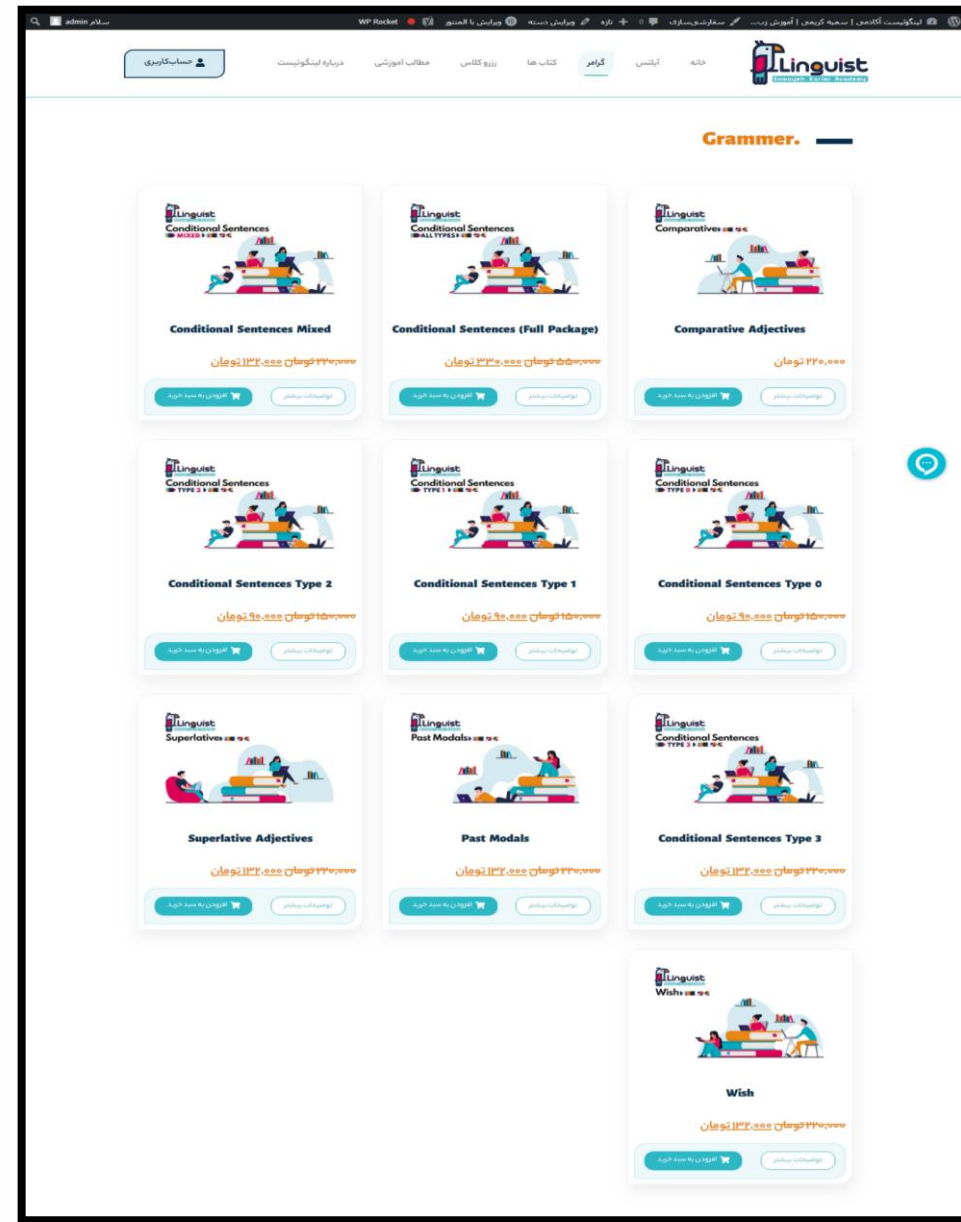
لینگوئیست آکادمی | سمیه کریمی | آموزش زبان   سفارشی‌سازی   0   تازه   ویرایش دسته   ویرایش با المنتور   WP Rocket   سلام admin

Linguist
Somayeh Karimi Academy

خانه   آیلتس   گرامر   کتاب ها   رزرو کلاس   مطالب آموزشی   درباره لینگوئیست   حساب‌کاربری

Grammer.

Linguist
Comparatives

Comparative Adjectives

۲۲۰,۰۰۰ تومان

توضیحات بیشتر   افزودن به سبد خرید

Linguist
Conditional Sentences
ALL TYPES

Conditional Sentences (Full Package)

~~۵۵۰,۰۰۰ تومان~~ ۳۳۰,۰۰۰ تومان

توضیحات بیشتر   افزودن به سبد خرید

Linguist
Conditional Sentences
MIXED

Conditional Sentences Mixed

~~۲۲۰,۰۰۰ تومان~~ ۱۳۲,۰۰۰ تومان

توضیحات بیشتر   افزودن به سبد خرید

Linguist
Conditional Sentences
TYPE 0

Conditional Sentences Type 0

~~۱۵۰,۰۰۰ تومان~~ ۹۰,۰۰۰ تومان

توضیحات بیشتر   افزودن به سبد خرید

Linguist
Conditional Sentences
TYPE 1

Conditional Sentences Type 1

~~۱۵۰,۰۰۰ تومان~~ ۹۰,۰۰۰ تومان

توضیحات بیشتر   افزودن به سبد خرید

Linguist
Conditional Sentences
TYPE 2

Conditional Sentences Type 2

~~۱۵۰,۰۰۰ تومان~~ ۹۰,۰۰۰ تومان

توضیحات بیشتر   افزودن به سبد خرید

Linguist
Conditional Sentences
TYPE 3

Conditional Sentences Type 3

~~۲۲۰,۰۰۰ تومان~~ ۱۳۲,۰۰۰ تومان

توضیحات بیشتر   افزودن به سبد خرید

Linguist
Past Modals

Past Modals

~~۲۲۰,۰۰۰ تومان~~ ۱۳۲,۰۰۰ تومان

توضیحات بیشتر   افزودن به سبد خرید

Linguist
Superlatives

Superlative Adjectives

~~۲۲۰,۰۰۰ تومان~~ ۱۳۲,۰۰۰ تومان

توضیحات بیشتر   افزودن به سبد خرید

Linguist
Wish

Wish

~~۲۲۰,۰۰۰ تومان~~ ۱۳۲,۰۰۰ تومان

توضیحات بیشتر   افزودن به سبد خرید